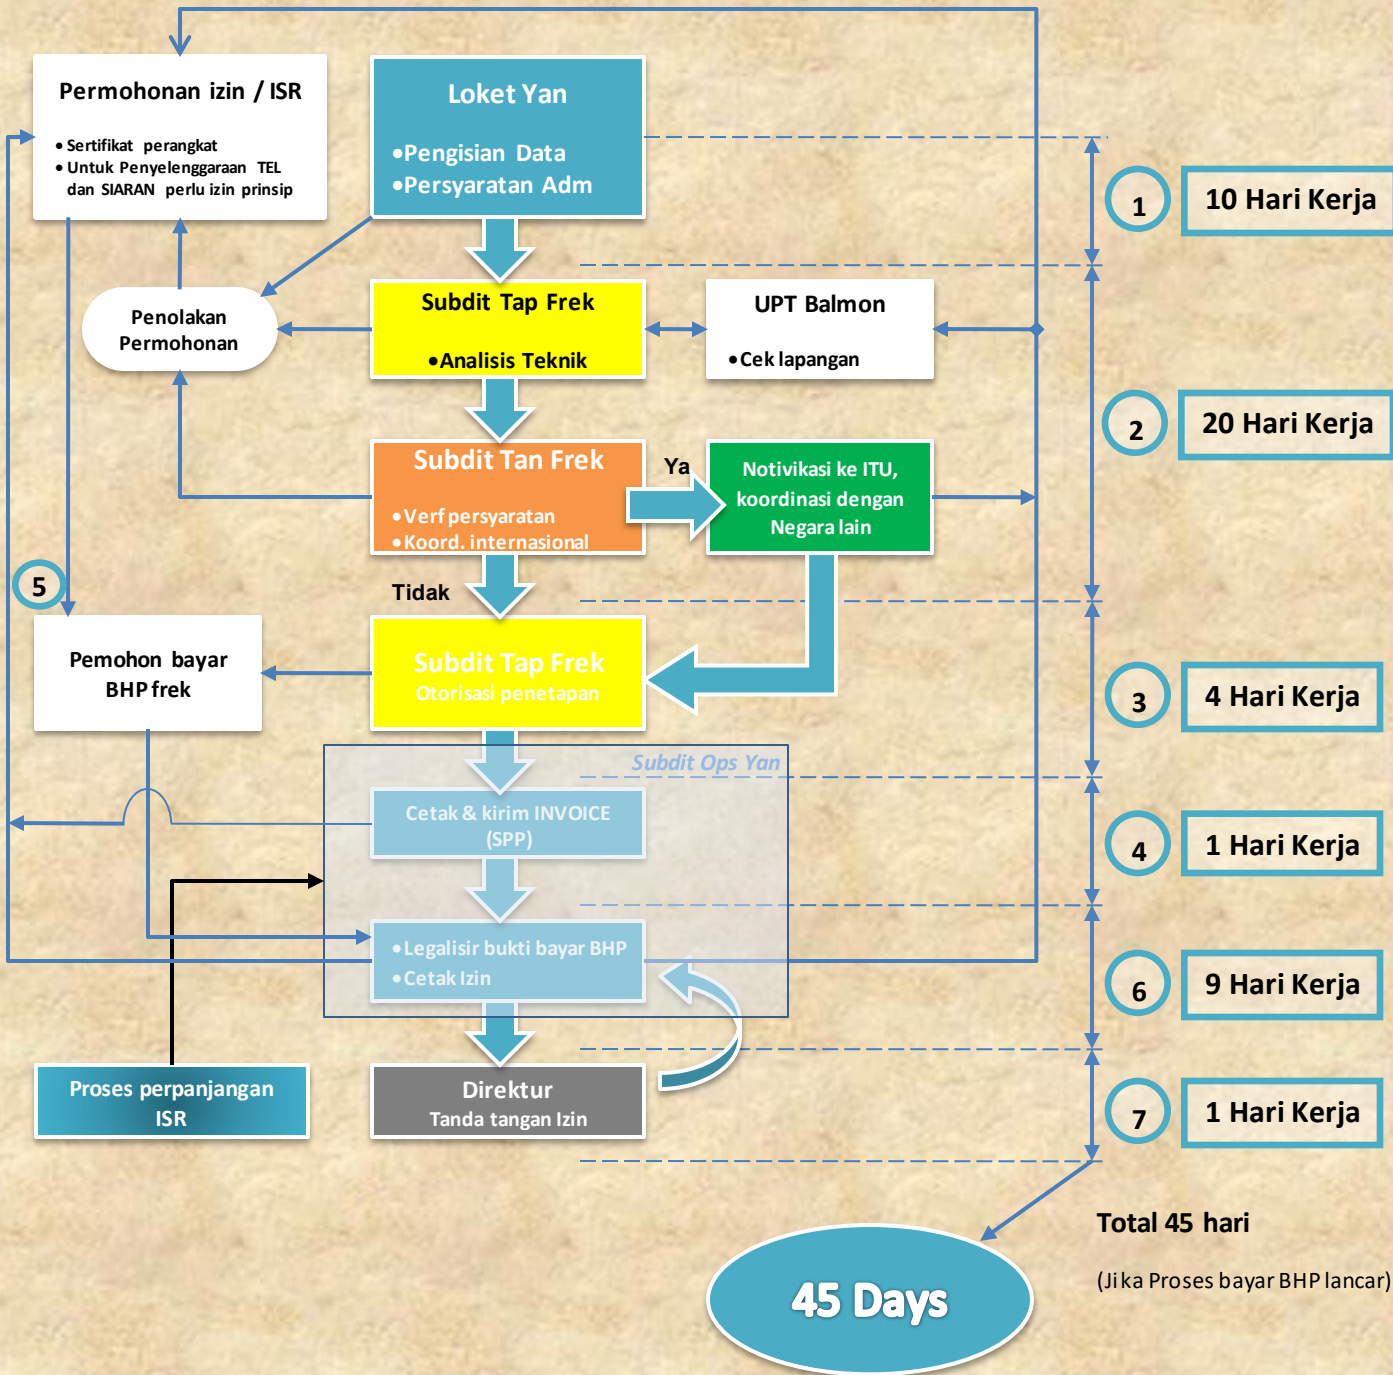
Permohonan izin / ISR

• Sertifikat perangkat
• Untuk Penyelenggaraan TEL dan SIARAN perlu izin prinsip

Loket Yan

•Pengisian Data
•Persyaratan Adm

Subdit Tap Frek

•Analisis Teknik

UPT Balmon

•Cek lapangan

Penolakan Permohonan

Subdit Tan Frek

•Verf persyaratan
•Koord. internasional

Ya

Notivikasi ke ITU, koordinasi dengan Negara lain

Tidak

5

Pemohon bayar BHP frek

Subdit Tap Frek
Otorisasi penetapan

Subdit Ops Yan

Cetak & kirim INVOICE (SPP)

•Legalisir bukti bayar BHP
•Cetak Izin

Proses perpanjangan ISR

Direktur
Tanda tangan Izin

1 10 Hari Kerja

2 20 Hari Kerja

3 4 Hari Kerja

4 1 Hari Kerja

6 9 Hari Kerja

7 1 Hari Kerja

Total 45 hari

(Jika Proses bayar BHP lancar)

45 Days